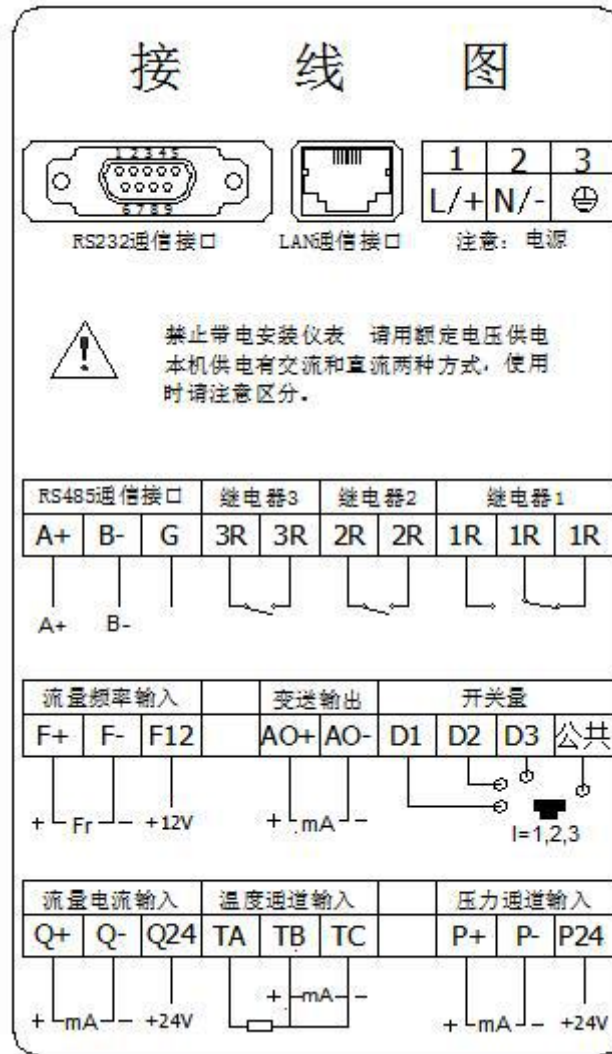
接 线 图

12345
6789
RS232通信接口

LAN通信接口

| 1 | 2 | 3 |
|---|---|---|
| L/+ | N/- | ⊕ |

注意：电源

禁止带电安装仪表 请用额定电压供电
本机供电有交流和直流两种方式，使用时请注意区分。

| RS485通信接口 | | | 继电器3 | | 继电器2 | | 继电器1 | | |
|---|---|---|---|---|---|---|---|---|---|
| A+ | B- | G | 3R | 3R | 2R | 2R | 1R | 1R | 1R |

A+ B-

| 流量频率输入 | | | | 变送输出 | | 开关量 | | | |
|---|---|---|---|---|---|---|---|---|---|
| F+ | F- | F12 | | AO+ | AO- | D1 | D2 | D3 | 公共 |

+ Fr - +12V + mA - I=1,2,3

| 流量电流输入 | | | 温度通道输入 | | | | 压力通道输入 | | |
|---|---|---|---|---|---|---|---|---|---|
| Q+ | Q- | Q24 | TA | TB | TC | | P+ | P- | P24 |

+ mA - +24V + mA - + mA - +24V